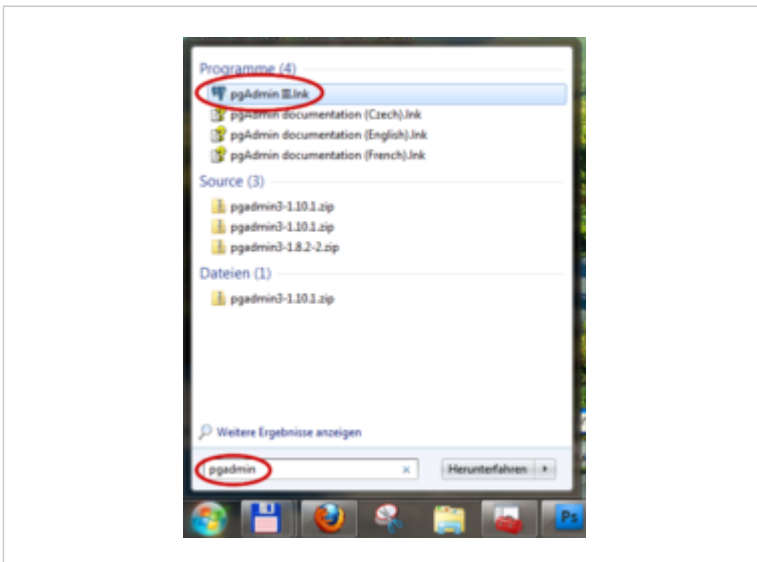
Programme (4)
pgAdmin III.lnk
pgAdmin documentation (Czech).lnk
pgAdmin documentation (English).lnk
pgAdmin documentation (French).lnk

Source (3)
pgadmin3-1.10.1.zip
pgadmin3-1.10.1.zip
pgadmin3-1.8.2-2.zip

Dateien (1)
pgadmin3-1.10.1.zip

Weitere Ergebnisse anzeigen

pgadmin
Herunterfahren

Ps